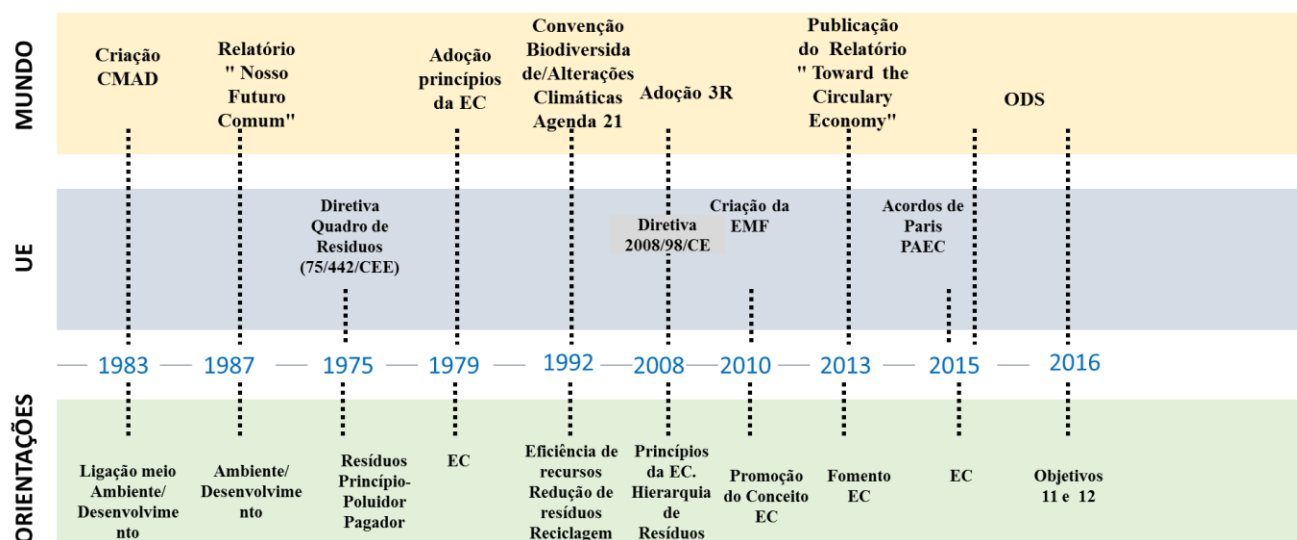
MUNDO

Criação CMAD

Relatório " Nosso Futuro Comum"

Adoção princípios da EC

Convenção Biodiversida de/Alterações Climáticas Agenda 21

Adoção 3R

Publicação do Relatório " Toward the Circular Economy"

ODS

UE

Diretiva Quadro de Residuos (75/442/CEE)

Diretiva 2008/98/CE

Criação da EMF

Acordos de Paris PAEC

1983 1987 1975 1979 1992 2008 2010 2013 2015 2016

ORIENTAÇÕES

Ligação meio Ambiente/ Desenvolvimento

Ambiente/ Desenvolvimento

Resíduos Princípio-Poluidor Pagador

EC

Eficiência de recursos Redução de resíduos Reciclagem

Princípios da EC. Hierarquia de Resíduos

Promoção do Conceito EC

Fomento EC

EC

Objetivos 11 e 12